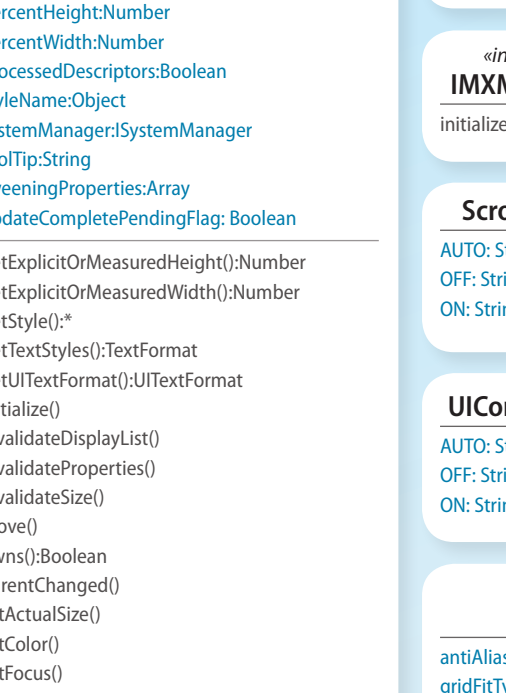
rcentHeight:Number
rcentWidth:Number
ocessedDescriptors:Boolean
yleName:Object
stemManager:ISystemManager
olTip:String
eeningProperties:Array
dateCompletePendingFlag: Boolean

tExplicitOrMeasuredHeight():Number
tExplicitOrMeasuredWidth():Number
tStyle():*
tTextStyles():TextFormat
tUITextFormat():UITextFormat
itialize()
validateDisplayList()
validateProperties()
validateSize()
ove()
wns():Boolean
rentChanged()
tActualSize()
tColor()
tFocus()

«in
IMXM
initialize

Scro
AUTO: S
OFF: Stri
ON: Strin

UICo
AUTO: S
OFF: Stri
ON: Strin

antiAlias
gridFitTy